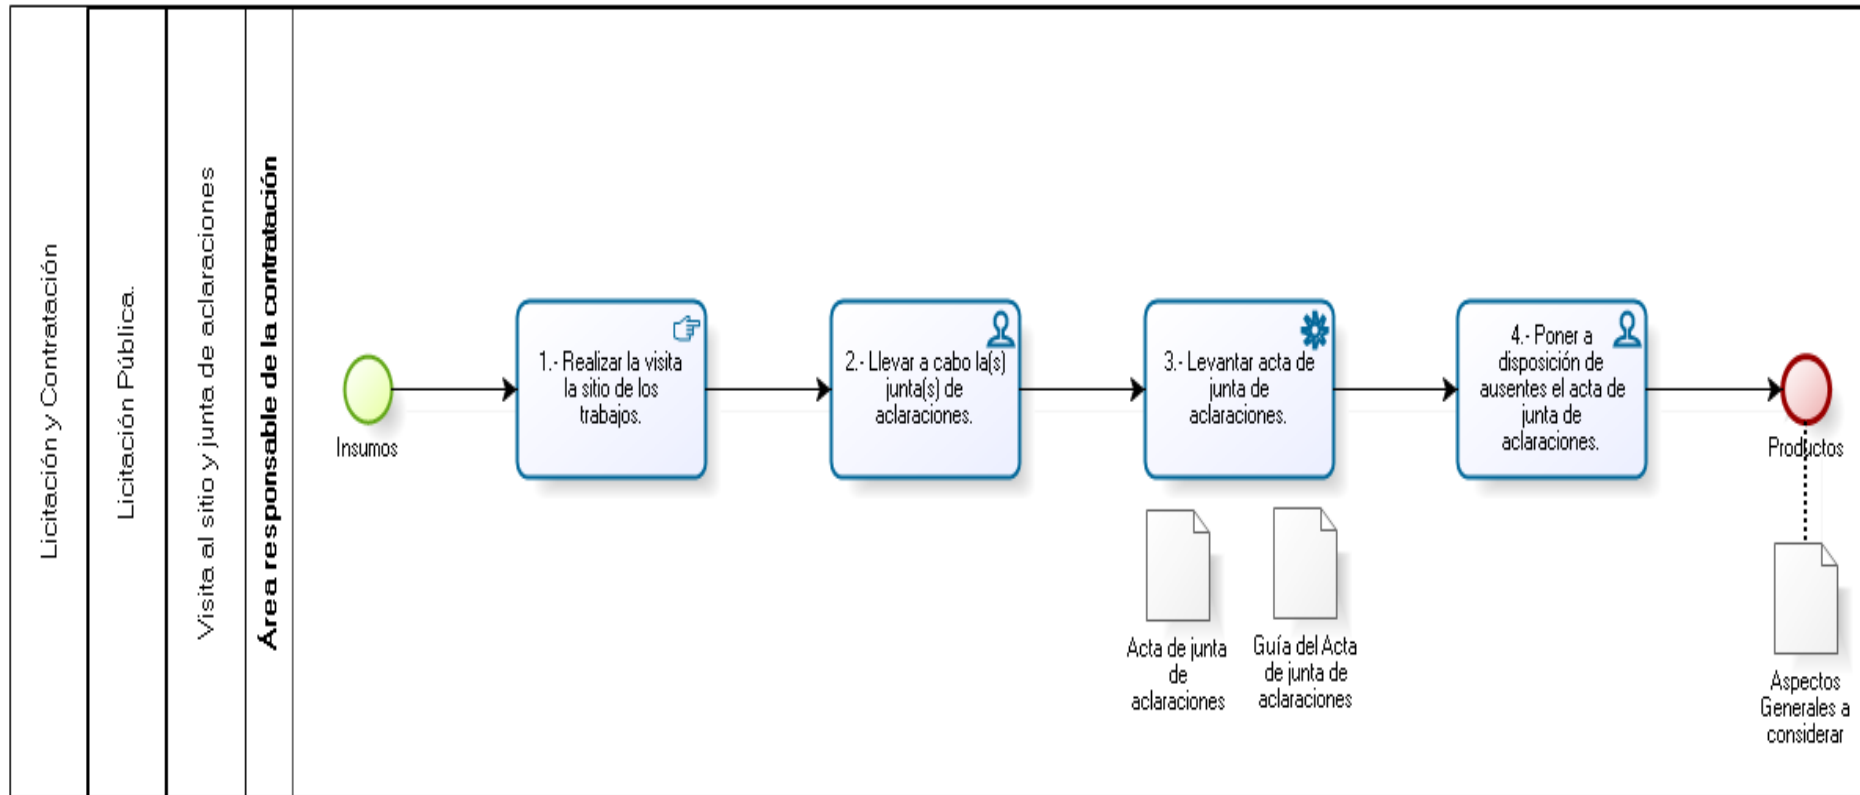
Licitación y Contratación

Licitación Pública.

Visita al sitio y junta de aclaraciones

Área responsable de la contratación

Insumos

1.- Realizar la visita la sitio de los trabajos.

2.- Llevar a cabo la(s) junta(s) de aclaraciones.

3.- Levantar acta de junta de aclaraciones.

4.- Poner a disposición de ausentes el acta de junta de aclaraciones.

Productos

Acta de junta de aclaraciones

Guía del Acta de junta de aclaraciones

Aspectos Generales a considerar